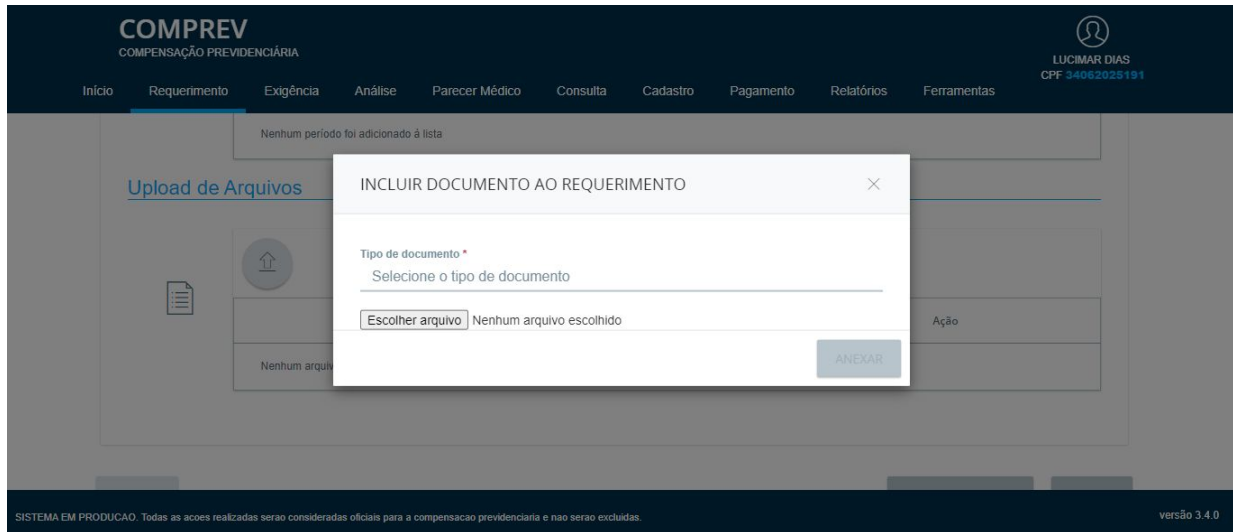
COMPREV
COMPENSAÇÃO PREVIDENCIÁRIA

LUCIMAR DIAS
CPF 34062025191

Início Requerimento Exigência Análise Parecer Médico Consulta Cadastro Pagamento Relatórios Ferramentas

Nenhum período foi adicionado à lista

Upload de Arquivos

Ação

Nenhum arquiv

INCLUIR DOCUMENTO AO REQUERIMENTO

×

Tipo de documento *
Selecione o tipo de documento

Escolher arquivo Nenhum arquivo escolhido

ANEXAR

SISTEMA EM PRODUCAO. Todas as acoes realizadas serao consideradas oficiais para a compensacao previdenciaria e nao serao excluidas.

versão 3.4.0